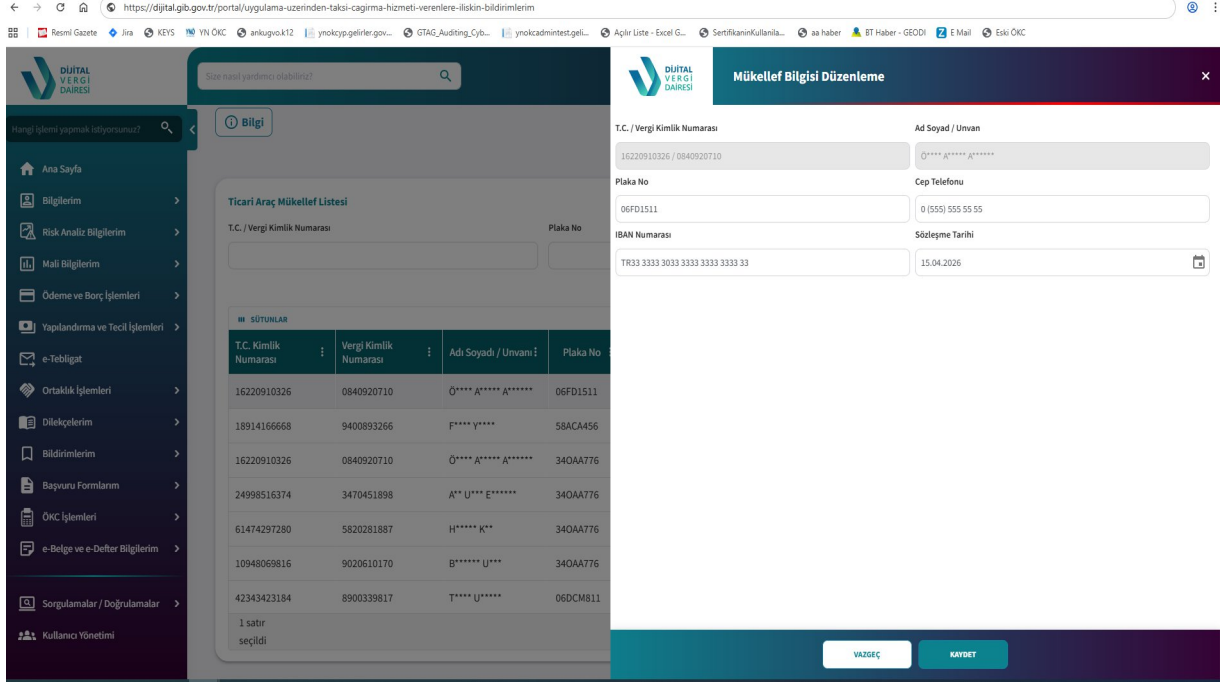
https://dijital.gib.gov.tr/portal/uygulama-uzerinden-taksi-cagirma-hizmeti-verenlere-iliskin-bildirimlerim

Resmi Gazete Jira KEYS YN ÖKC ankugvo.k12 ynokcyp.gelirler.gov... GTAG_Auditing_Cyb... ynokcadmintest.geli... Açılır Liste - Excel G... SertifikaninKullanila... aa haber BT Haber - GEODI E Mail Eski ÖKC

DİJİTAL VERGİ DAİRESİ

Size nasıl yardımcı olabiliriz?

Hangi işlemi yapmak istiyorsunuz?

Ana Sayfa
Bilgilerim
Risk Analiz Bilgilerim
Mali Bilgilerim
Ödeme ve Borç İşlemleri
Yapılandırma ve Tecil İşlemleri
e-Tebligat
Ortaklık İşlemleri
Dilekçelerim
Bildirimlerim
Başvuru Formlarım
ÖKC İşlemleri
e-Belge ve e-Defter Bilgilerim
Sorgulamalar / Doğrulamalar
Kullanıcı Yönetimi

Bilgi

Ticari Araç Mükellef Listesi
T.C. / Vergi Kimlik Numarası
Plaka No

SÜTUNLAR

| T.C. Kimlik Numarası | Vergi Kimlik Numarası | Adı Soyadı / Unvanı | Plaka No |
|---|---|---|---|
| 16220910326 | 0840920710 | Ö**** A***** A****** | 06FD1511 |
| 18914166668 | 9400893266 | F**** Y**** | 58ACA456 |
| 16220910326 | 0840920710 | Ö**** A***** A****** | 34OAA776 |
| 24998516374 | 3470451898 | A** U*** E****** | 34OAA776 |
| 61474297280 | 5820281887 | H***** K** | 34OAA776 |
| 10948069816 | 9020610170 | B****** U*** | 34OAA776 |
| 42343423184 | 8900339817 | T**** U***** | 06DCM811 |

1 satır seçildi

Mükellef Bilgisi Düzenleme

T.C. / Vergi Kimlik Numarası
16220910326 / 0840920710
Ad Soyad / Unvan
Ö**** A***** A******
Plaka No
06FD1511
Cep Telefonu
0 (555) 555 55 55
IBAN Numarası
TR33 3333 3033 3333 3333 3333 33
Sözleşme Tarihi
15.04.2026

VAZGEÇ
KAYDET